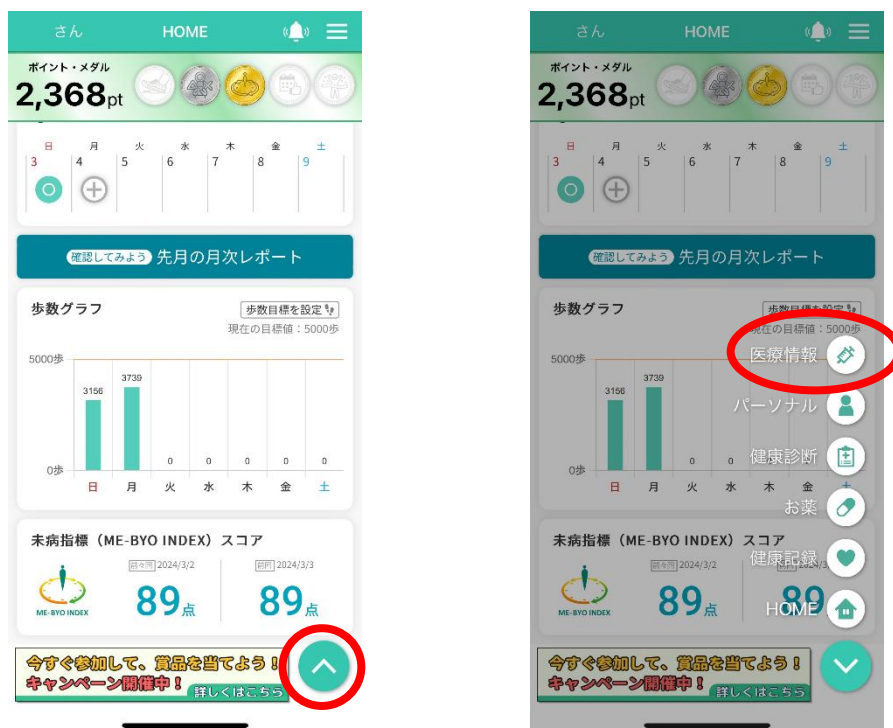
さん HOME

ポイント・メダル
2,368pt

日 月 火 水 木 金 土
3 4 5 6 7 8 9

確認してみよう 先月の月次レポート

歩数グラフ
歩数目標を設定
現在の目標値：5000歩

5000歩
0歩
3156
3739
0
0
0
0
0
日 月 火 水 木 金 土

未病指標（ME-BYO INDEX）スコア
ME-BYO INDEX
前々回 2024/3/2
89点
前回 2024/3/3
89点

今すぐ参加して、賞品を当てよう！
キャンペーン開催中！
詳しくはこちら

さん HOME

ポイント・メダル
2,368pt

日 月 火 水 木 金 土
3 4 5 6 7 8 9

確認してみよう 先月の月次レポート

歩数グラフ
歩数目標を設定
現在の目標値：5000歩

5000歩
0歩
3156
3739
0
0
日 月 火 水 木 金

医療情報
パーソナル
健康診断
お薬
健康記録
HOME

未病指標（ME-BYO INDEX）スコア
ME-BYO INDEX
前々回 2024/3/2
89点
89

今すぐ参加して、賞品を当てよう！
キャンペーン開催中！
詳しくはこちら